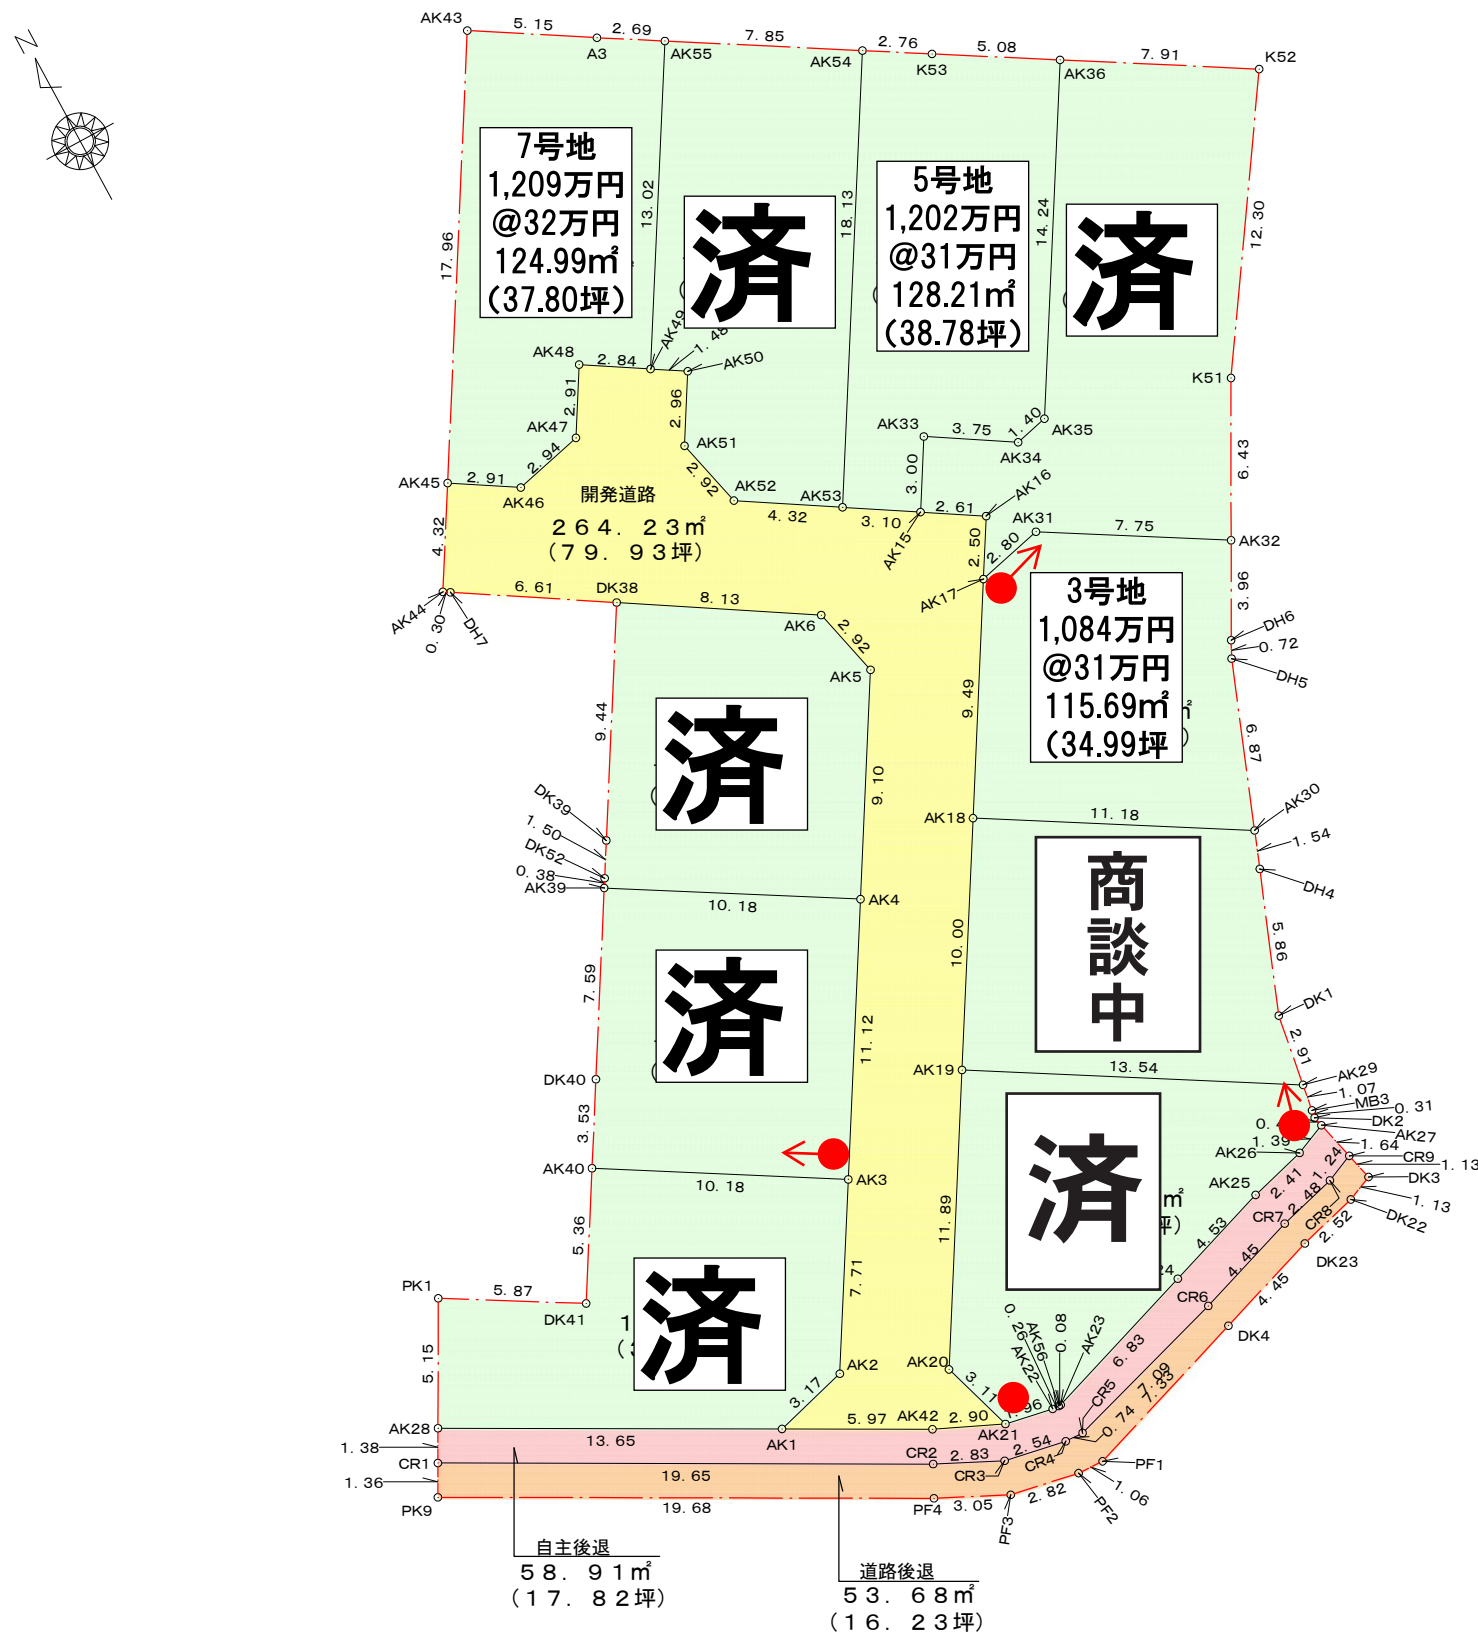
N

AK43 5. 15 A3 2. 69 AK55 7. 85 AK54 2. 76 K53 5. 08 AK36 7. 91 K52

7号地
1,209万円
@32万円
124.99㎡
(37.80坪)

済

5号地
1,202万円
@31万円
128.21㎡
(38.78坪)

済

17. 96 13. 02 18. 13 14. 24 12. 30

AK49 1. 48 AK48 2. 84 AK50 2. 96 2. 91 AK47 2. 94 AK51 AK33 3. 75 1. 40 AK35 AK34 K51 6. 43

AK45 2. 91 AK46 開発道路 2. 92 AK52 AK53 3. 00 AK16 AK31 7. 75 AK32

264. 23㎡
(79. 93坪)

4. 32 3. 10 2. 61 AK15 2. 50 2. 80 AK17 3. 96

4. 32 6. 61 DK38 8. 13 AK44 0. 30 DH7 AK6 2. 92 AK5

3号地
1,084万円
@31万円
115.69㎡
(34.99坪)

DH6 0. 72 DH5 9. 49 6. 87

9. 44 済 9. 10

DK39 1. 50 DK52 0. 38 AK39 AK18 11. 18 AK30 1. 54 DH4

10. 18 AK4

商談中

済 7. 59 10. 00 5. 86 11. 12 DK1 2. 91

DK40 AK19 13. 54 AK29 1. 07 MB3 0. 31 DK2 AK27 0. 1. 39 AK26 1. 64 CR9 1. 13 3. 53 AK40 10. 18 AK3 済 AK25 2. 41 1. 24 DK3 1. 13 DK22 CR7 2. 48 CR8 2. 52 5. 36 11. 89 4. 53 4. 45 DK23 PK1 5. 87 DK41 済 7. 71 CR6 4. 45 DK4 5. 15 0. 26 AK56 0. 08 AK22 AK23 6. 83 AK2 AK20 3. 17 3. 11 1. 96 CR5 7. 09 7. 33 0. 74 AK28 13. 65 AK1 5. 97 AK42 2. 90 AK21 1. 38 CR1 CR2 2. 83 2. 54 CR4 CR3 PF1 1. 36 19. 65 1. 06 PK9 19. 68 PF4 3. 05 2. 82 PF3 PF2

自主後退
58. 91㎡
(17. 82坪)

道路後退
53. 68㎡
(16. 23坪)